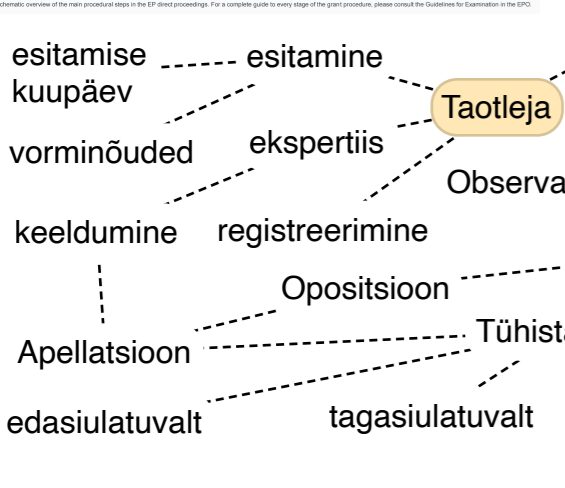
chematic overview of the main procedural steps in the EP direct proceedings. For a complete guide to every stage of the grant procedure, please consult the Guidelines for Examination in the EPO.

esitamise kuupäev

esitamine

Taotleja

vorminõuded

ekspertiis

Observa

keeldumine

registreerimine

Opositsioon

Apellatsioon

Tühista

edasiulatuvalt

tagasiulatuvalt